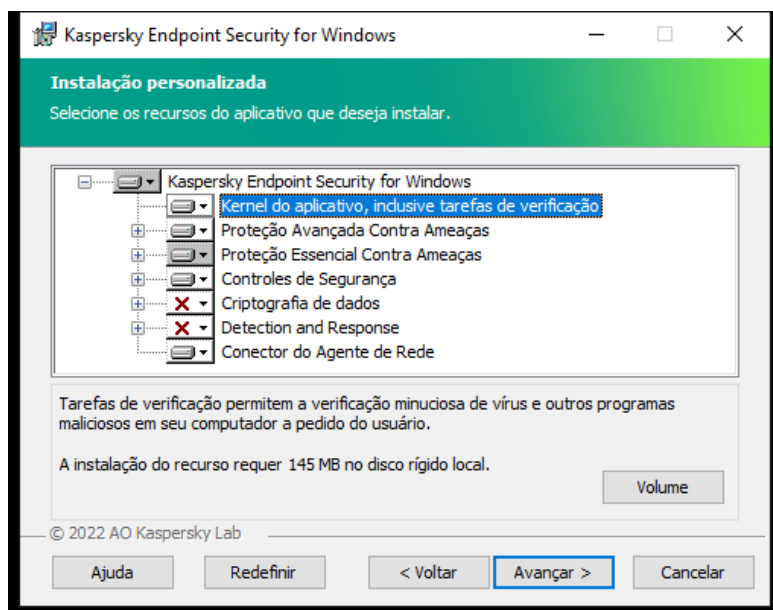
Kaspersky Endpoint Security for Windows

Instalação personalizada

Selecione os recursos do aplicativo que deseja instalar.

Kaspersky Endpoint Security for Windows
Kernel do aplicativo, inclusive tarefas de verificação
Proteção Avançada Contra Ameaças
Proteção Essencial Contra Ameaças
Controles de Segurança
Criptografia de dados
Detection and Response
Conector do Agente de Rede

Tarefas de verificação permitem a verificação minuciosa de vírus e outros programas maliciosos em seu computador a pedido do usuário.

A instalação do recurso requer 145 MB no disco rígido local.

Volume

© 2022 AO Kaspersky Lab

Ajuda
Redefinir
< Voltar
Avançar >
Cancelar